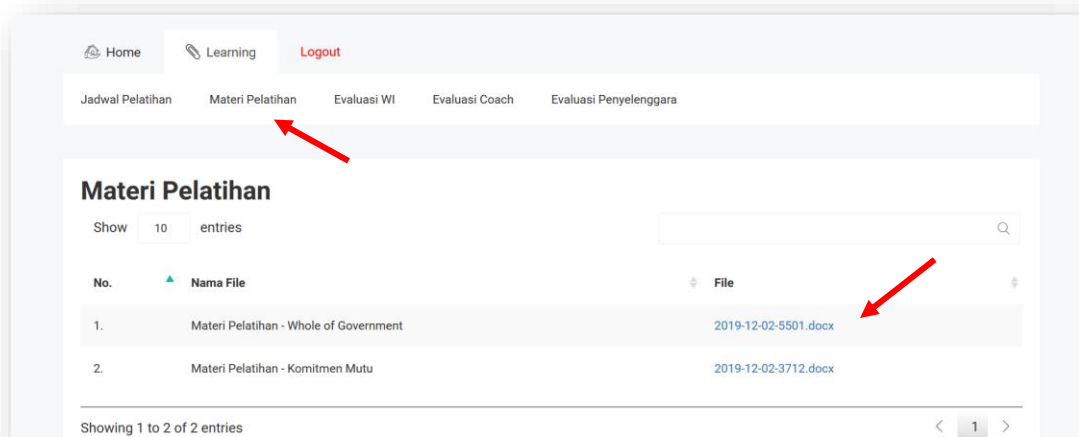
Home Learning Logout

Jadwal Pelatihan Materi Pelatihan Evaluasi WI Evaluasi Coach Evaluasi Penyelenggara

Materi Pelatihan

Show 10 entries

| No. | Nama File | File |
|---|---|---|
| 1. | Materi Pelatihan - Whole of Government | 2019-12-02-5501.docx |
| 2. | Materi Pelatihan - Komitmen Mutu | 2019-12-02-3712.docx |

Showing 1 to 2 of 2 entries

1